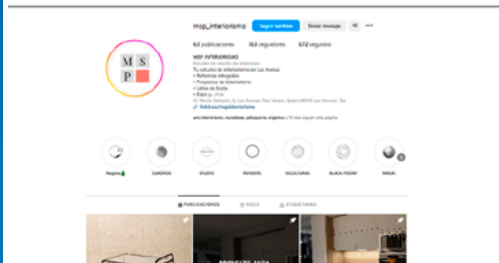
M S P

msp_interiorismo Seguir también Enviar mensaje

62 publicaciones 763 seguidores 672 seguidos

MSP INTERIORISMO
Estudio de diseño de interiores
Tu estudio de interiorismo en Las Arenas
• Reformas integrales
• Proyectos de interiorismo
• Listas de boda
• Bajos y... más
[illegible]
linktr.ee/mspinteriorismo

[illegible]

Regalos CUADROS STUDIO PENDIEN ESCULTURAS BLACK FRIDAY REGAL

PUBLICACIONES REELS ETIQUETADAS

PROYECTO ANTIA